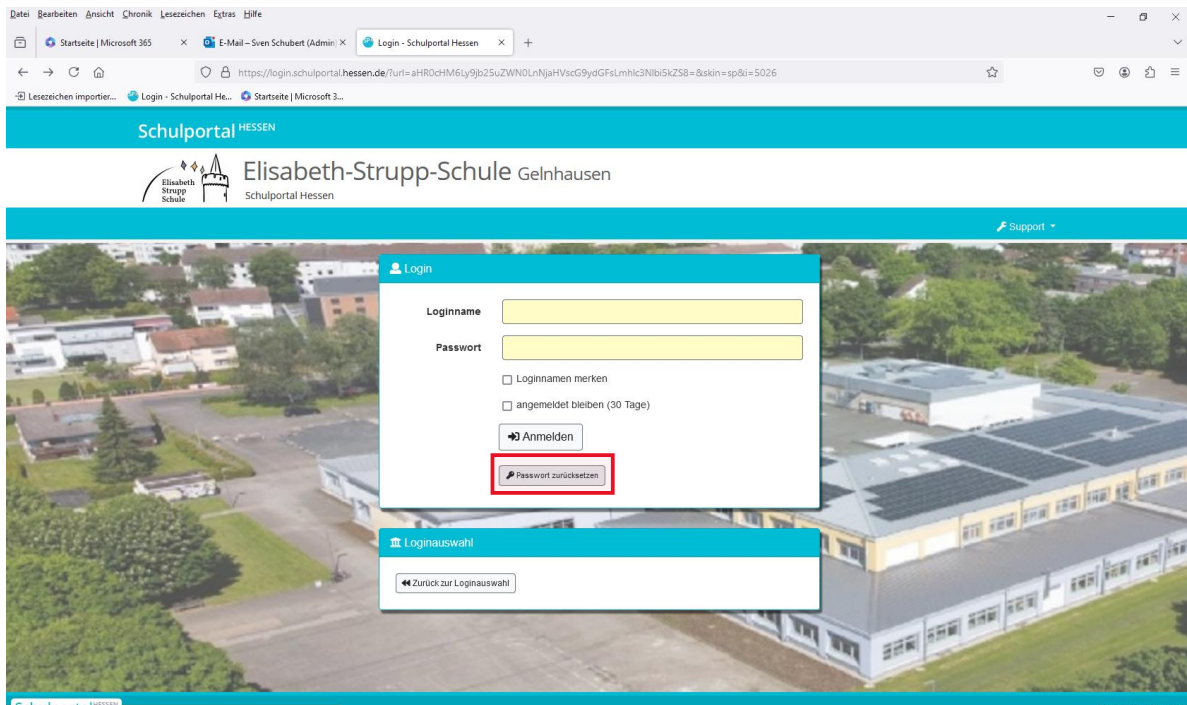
Datei Bearbeiten Ansicht Chronik Lesezeichen Extras Hilfe

Startseite | Microsoft 365 ×
E-Mail – Sven Schubert (Admin) ×
Login - Schulportal Hessen ×
+

https://login.schulportal.hessen.de/?url=aHR0cHM6Ly9jb25uZWN0LnNjaHVscG9ydGFsLmhlc3Nlbi5kZS8=&skin=sp&i=5026

Lesezeichen importier... Login - Schulportal He... Startseite | Microsoft 3...

Schulportal HESSEN

Elisabeth Strupp Schule

Elisabeth-Strupp-Schule Gelnhausen
Schulportal Hessen

Support

Login

Loginname

Passwort

Loginnamen merken

angemeldet bleiben (30 Tage)

Anmelden

Passwort zurücksetzen

Loginauswahl

Zurück zur Loginauswahl

Schulportal HESSEN